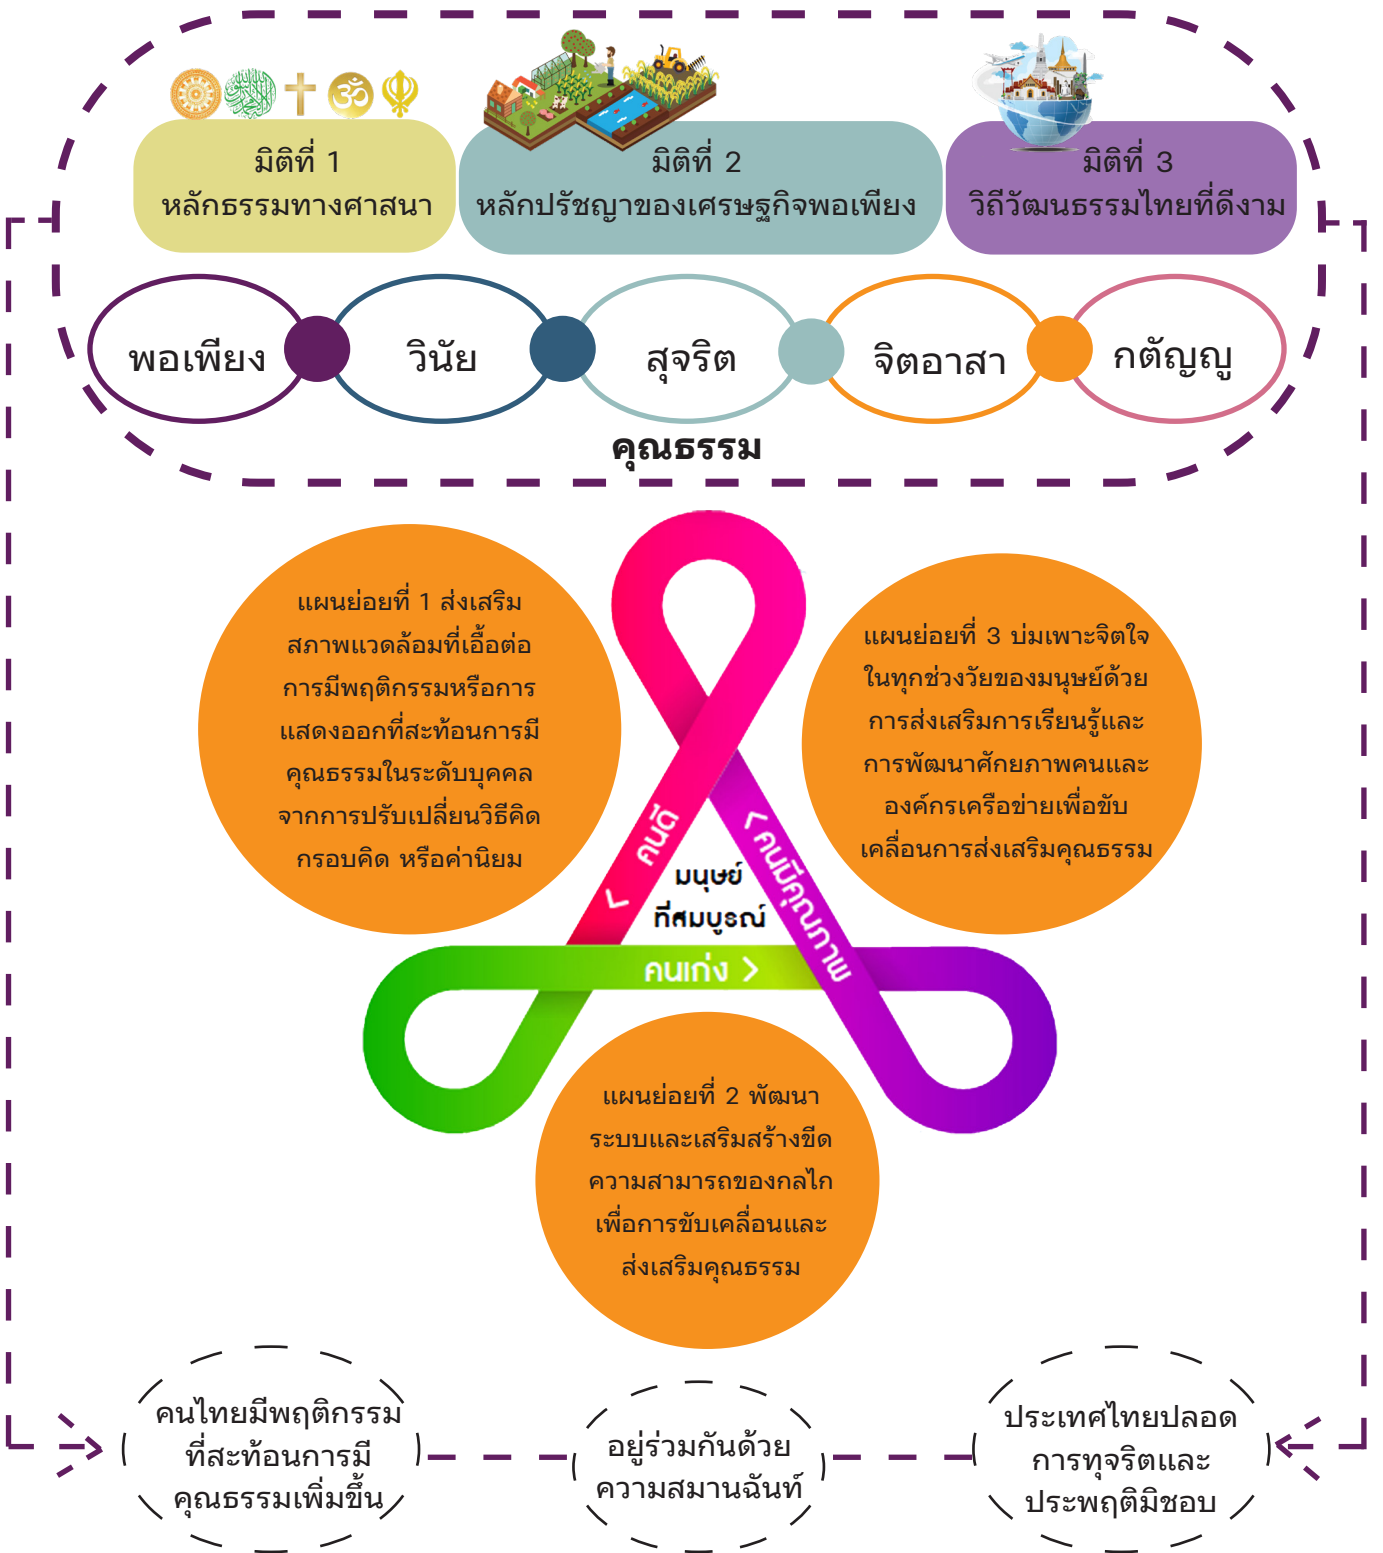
มิติที่ 1
หลักธรรมทางศาสนา

มิติที่ 2
หลักปรัชญาของเศรษฐกิจพอเพียง

มิติที่ 3
วิถีวัฒนธรรมไทยที่ดีงาม

พอเพียง
วินัย
สุจริต
จิตอาสา
กตัญญู

คุณธรรม

แผนย่อยที่ 1 ส่งเสริมสภาพแวดล้อมที่เอื้อต่อการมีพฤติกรรมหรือการแสดงออกที่สะท้อนการมีคุณธรรมในระดับบุคคล จากการปรับเปลี่ยนวิธีคิด กรอบคิด หรือค่านิยม

แผนย่อยที่ 3 บ่มเพาะจิตใจในทุกช่วงวัยของมนุษย์ด้วยการส่งเสริมการเรียนรู้และการพัฒนาศักยภาพคนและองค์กรเครือข่ายเพื่อขับเคลื่อนการส่งเสริมคุณธรรม

คนดี
คนมีคุณภาพ
มนุษย์ที่สมบูรณ์
คนเก่ง

แผนย่อยที่ 2 พัฒนาระบบและเสริมสร้างขีดความสามารถของกลไกเพื่อการขับเคลื่อนและส่งเสริมคุณธรรม

คนไทยมีพฤติกรรมที่สะท้อนการมีคุณธรรมเพิ่มขึ้น

อยู่ร่วมกันด้วยความสมานฉันท์

ประเทศไทยปลอดการทุจริตและประพฤติมิชอบ